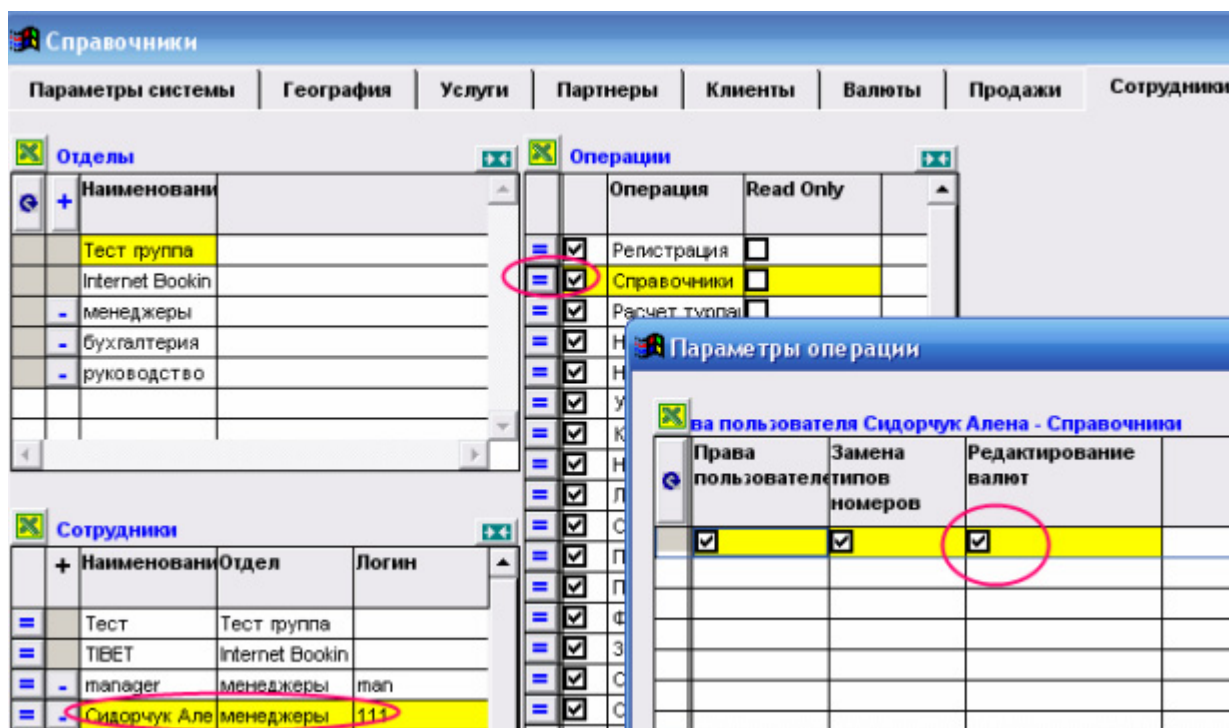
Справочники

Параметры системы | География | Услуги | Партнеры | Клиенты | Валюты | Продажи | Сотрудники

Отделы

| | + | Наименовани |
|---|---|---|
| | | Тест группа |
| | | Internet Bookin |
| | - | менеджеры |
| | - | бухгалтерия |
| | - | руководство |

Сотрудники

| | + | Наименовани | Отдел | Логин |
|---|---|---|---|---|
| = | | Тест | Тест группа | |
| = | | TIBET | Internet Bookin | |
| = | - | manager | менеджеры | man |
| = | - | Сидорчук Але | менеджеры | 111 |

Операции

| | | Операция | Read Only |
|---|---|---|---|
| = | ☑ | Регистрация | ☐ |
| = | ☑ | Справочники | ☐ |
| = | ☑ | Расчет турпа | ☐ |
| = | ☑ | Н | |
| = | ☑ | Н | |
| = | ☑ | У | |
| = | ☑ | К | |
| = | ☑ | Н | |
| = | ☑ | Л | |
| = | ☑ | С | |
| = | ☑ | П | |
| = | ☑ | П | |
| = | ☑ | Ф | |
| = | ☑ | З | |
| = | ☑ | С | |
| = | ☑ | С | |

Параметры операции

ва пользователя Сидорчук Алена - Справочники

| | Права пользователе | Замена типов номеров | Редактирование валют |
|---|---|---|---|
| | ☑ | ☑ | ☑ |